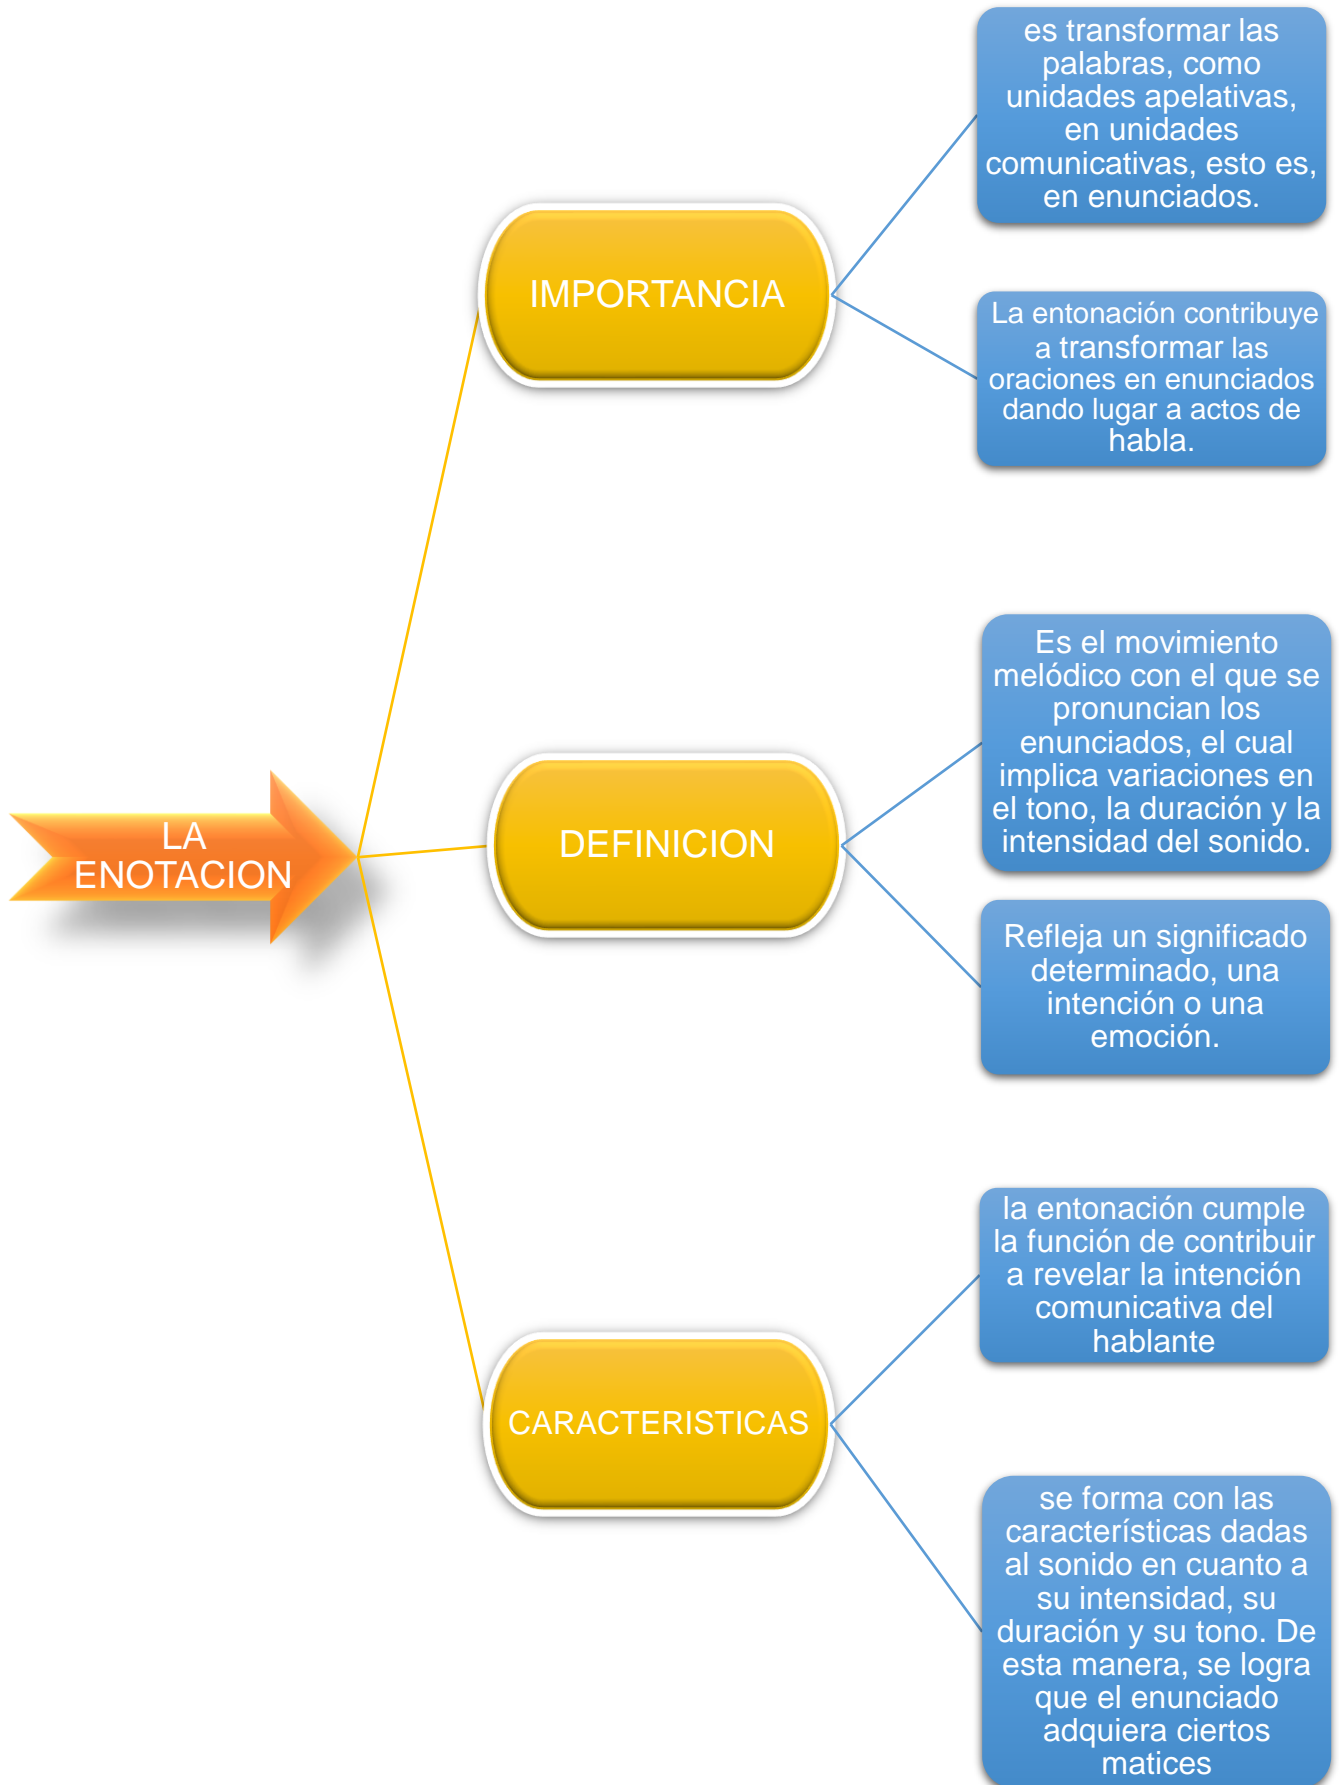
LA ENOTACION

IMPORTANCIA

es transformar las palabras, como unidades apelativas, en unidades comunicativas, esto es, en enunciados.

La entonación contribuye a transformar las oraciones en enunciados dando lugar a actos de habla.

DEFINICION

Es el movimiento melódico con el que se pronuncian los enunciados, el cual implica variaciones en el tono, la duración y la intensidad del sonido.

Refleja un significado determinado, una intención o una emoción.

CARACTERISTICAS

la entonación cumple la función de contribuir a revelar la intención comunicativa del hablante

se forma con las características dadas al sonido en cuanto a su intensidad, su duración y su tono. De esta manera, se logra que el enunciado adquiera ciertos matices